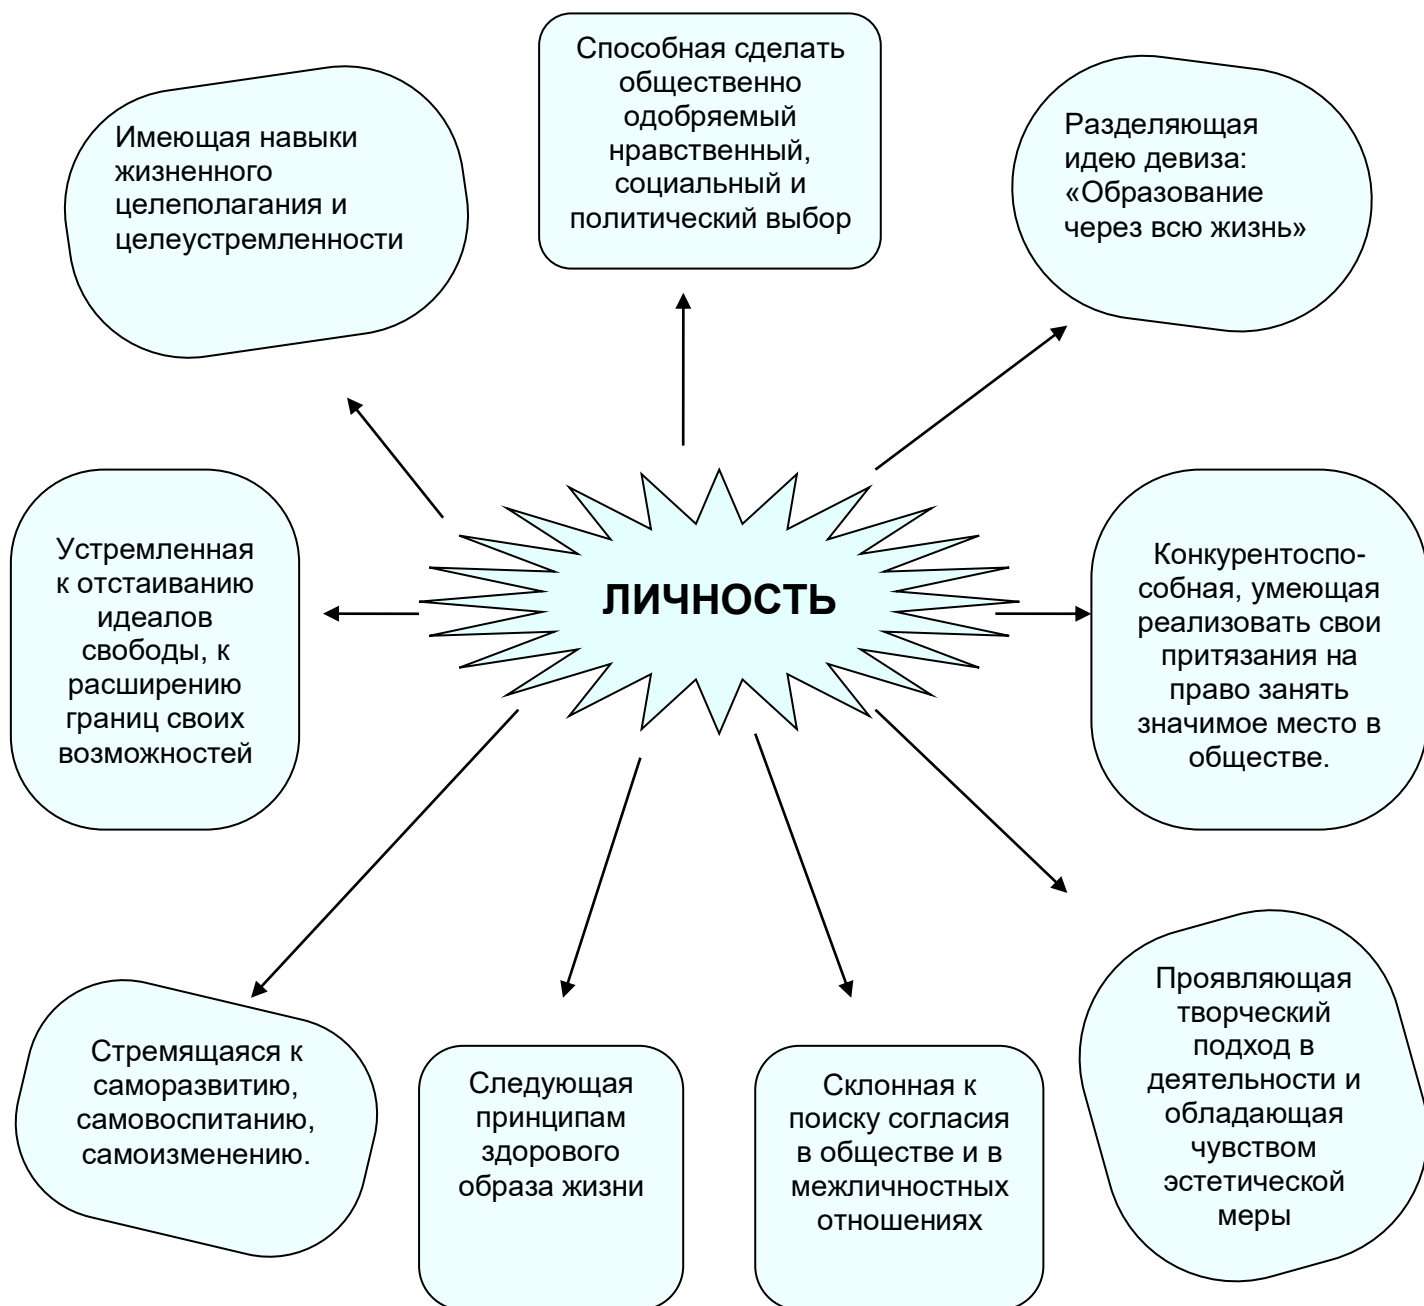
Способная сделать общественно одобряемый нравственный, социальный и политический выбор

Имеющая навыки жизненного целеполагания и целеустремленности

Разделяющая идею девиза: «Образование через всю жизнь»

ЛИЧНОСТЬ

Устремленная к отстаиванию идеалов свободы, к расширению границ своих возможностей

Конкурентоспособная, умеющая реализовать свои притязания на право занять значимое место в обществе.

Стремящаяся к саморазвитию, самовоспитанию, самоизменению.

Следующая принципам здорового образа жизни

Склонная к поиску согласия в обществе и в межличностных отношениях

Проявляющая творческий подход в деятельности и обладающая чувством эстетической меры